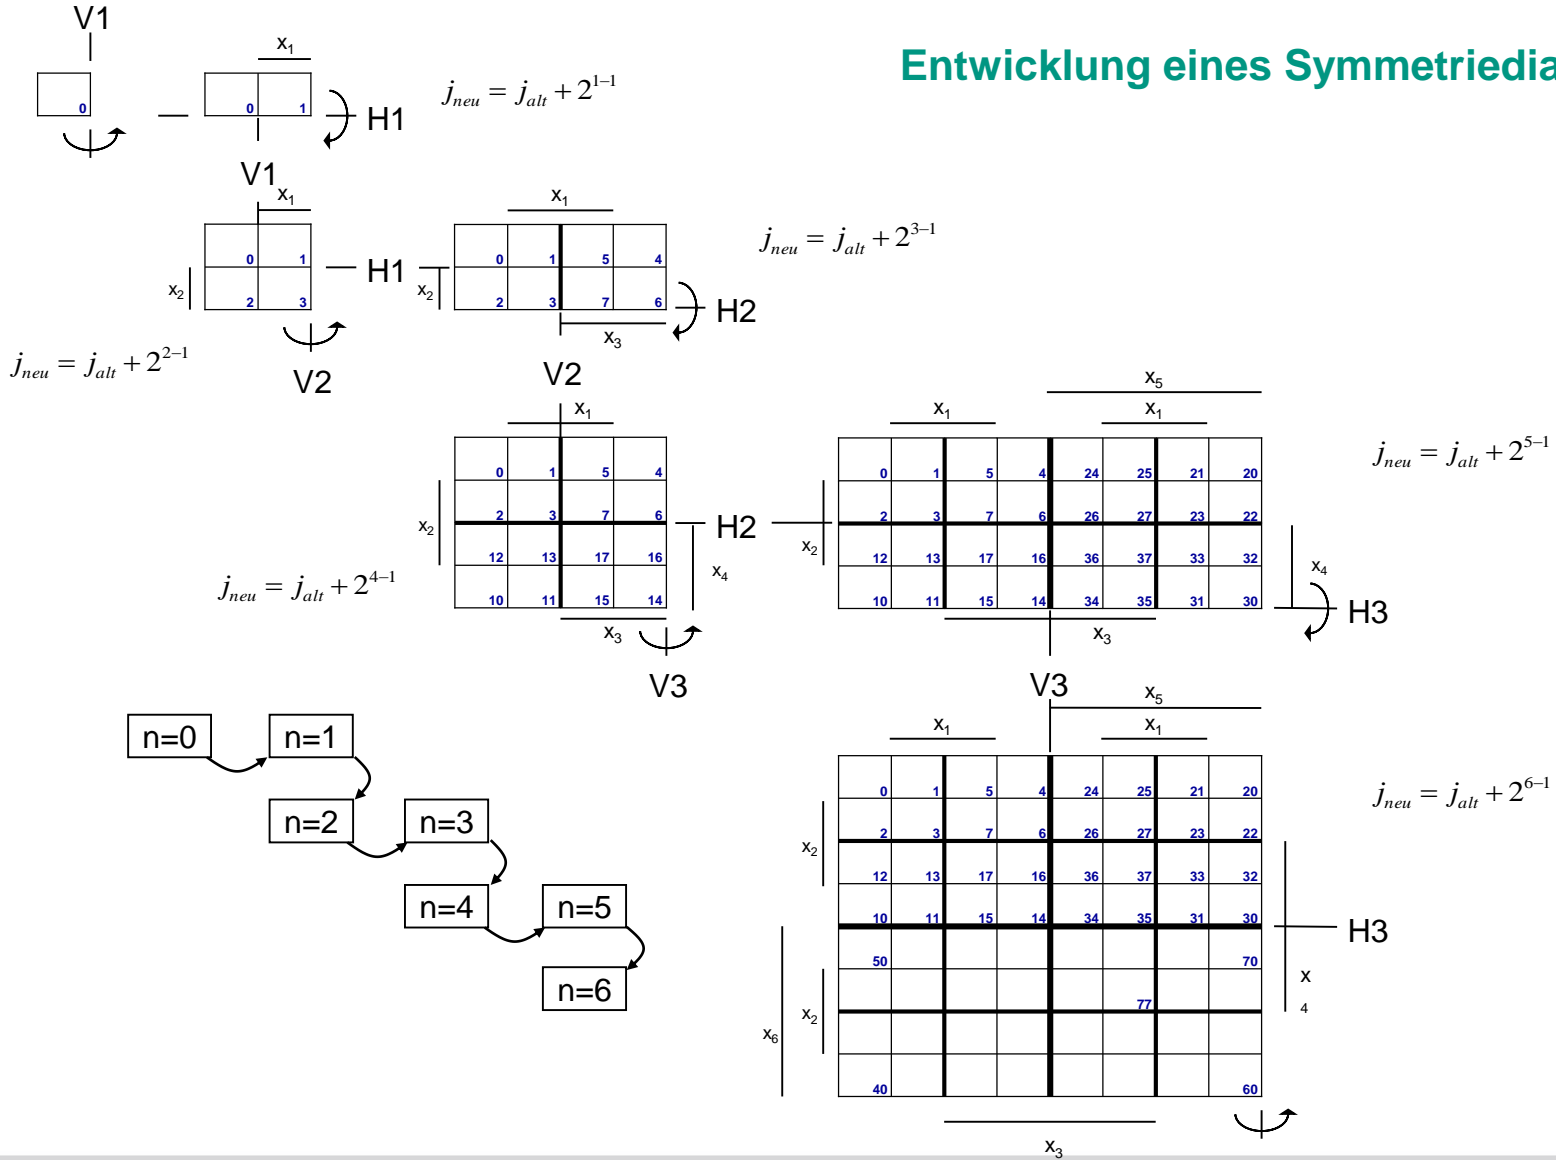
Entwicklung eines Symmetriedia

V1

$x_1$

0

0 | 1

H1

$j_{neu} = j_{alt} + 2^{1-1}$

V1

$x_1$

| 0 | 1 |
|---|---|
| 2 | 3 |

$x_2$

H1

$x_1$

| 0 | 1 | 5 | 4 |
|---|---|---|---|
| 2 | 3 | 7 | 6 |

$x_2$

$x_3$

H2

$j_{neu} = j_{alt} + 2^{3-1}$

$j_{neu} = j_{alt} + 2^{2-1}$

V2

V2

$x_1$

| 0 | 1 | 5 | 4 |
|---|---|---|---|
| 2 | 3 | 7 | 6 |
| 12 | 13 | 17 | 16 |
| 10 | 11 | 15 | 14 |

$x_2$

$x_4$

$x_3$

H2

$j_{neu} = j_{alt} + 2^{4-1}$

V3

$x_5$

$x_1$

$x_1$

| 0 | 1 | 5 | 4 | 24 | 25 | 21 | 20 |
|---|---|---|---|---|---|---|---|
| 2 | 3 | 7 | 6 | 26 | 27 | 23 | 22 |
| 12 | 13 | 17 | 16 | 36 | 37 | 33 | 32 |
| 10 | 11 | 15 | 14 | 34 | 35 | 31 | 30 |

$x_2$

$x_4$

$x_3$

H3

$j_{neu} = j_{alt} + 2^{5-1}$

n=0

n=1

n=2

n=3

n=4

n=5

n=6

V3

$x_5$

$x_1$

$x_1$

| 0 | 1 | 5 | 4 | 24 | 25 | 21 | 20 |
|---|---|---|---|---|---|---|---|
| 2 | 3 | 7 | 6 | 26 | 27 | 23 | 22 |
| 12 | 13 | 17 | 16 | 36 | 37 | 33 | 32 |
| 10 | 11 | 15 | 14 | 34 | 35 | 31 | 30 |
| 50 | | | | | | | 70 |
| | | | | | 77 | | |
| | | | | | | | |
| 40 | | | | | | | 60 |

$x_2$

$x_2$

$x_6$

H3

x

4

$x_3$

$j_{neu} = j_{alt} + 2^{6-1}$